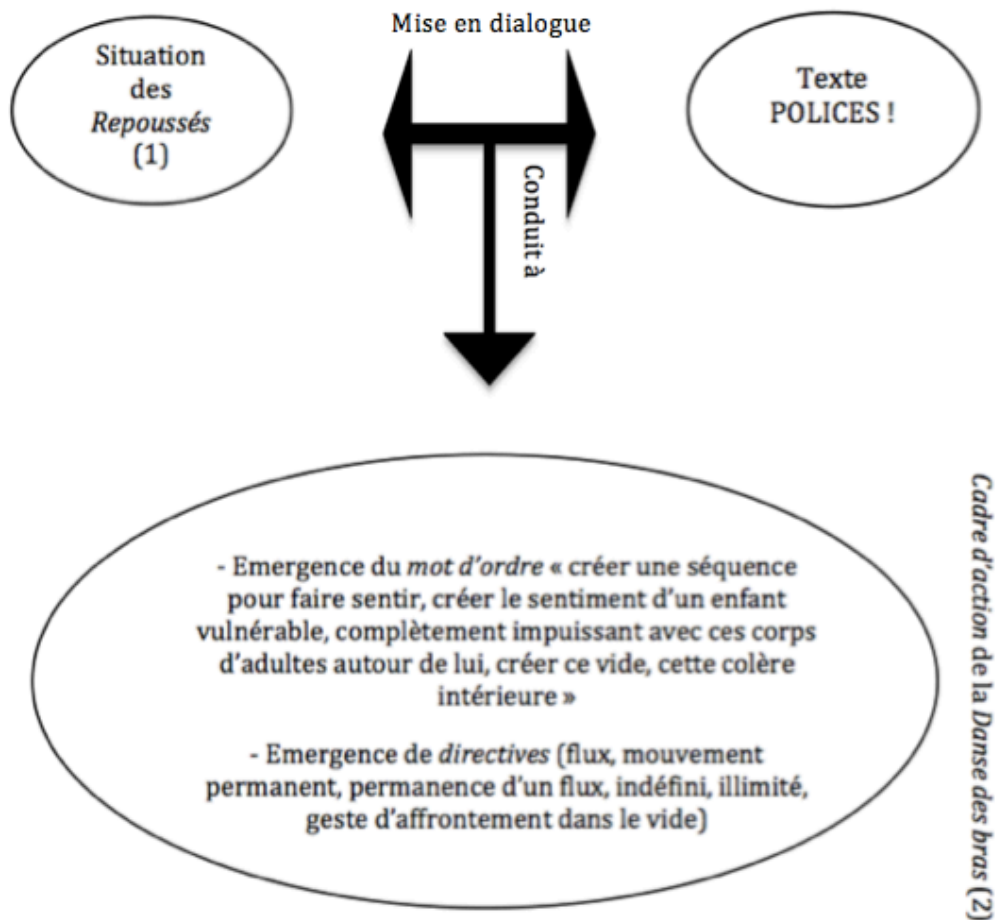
Mise en dialogue

Situation des *Repoussés* (1)

Texte POLICES !

Conduit à

- Emergence du *mot d'ordre* « créer une séquence pour faire sentir, créer le sentiment d'un enfant vulnérable, complètement impuissant avec ces corps d'adultes autour de lui, créer ce vide, cette colère intérieure »

- Emergence de *directives* (flux, mouvement permanent, permanence d'un flux, indéfini, illimité, geste d'affrontement dans le vide)

*Cadre d'action* de la *Danse des bras* (2)